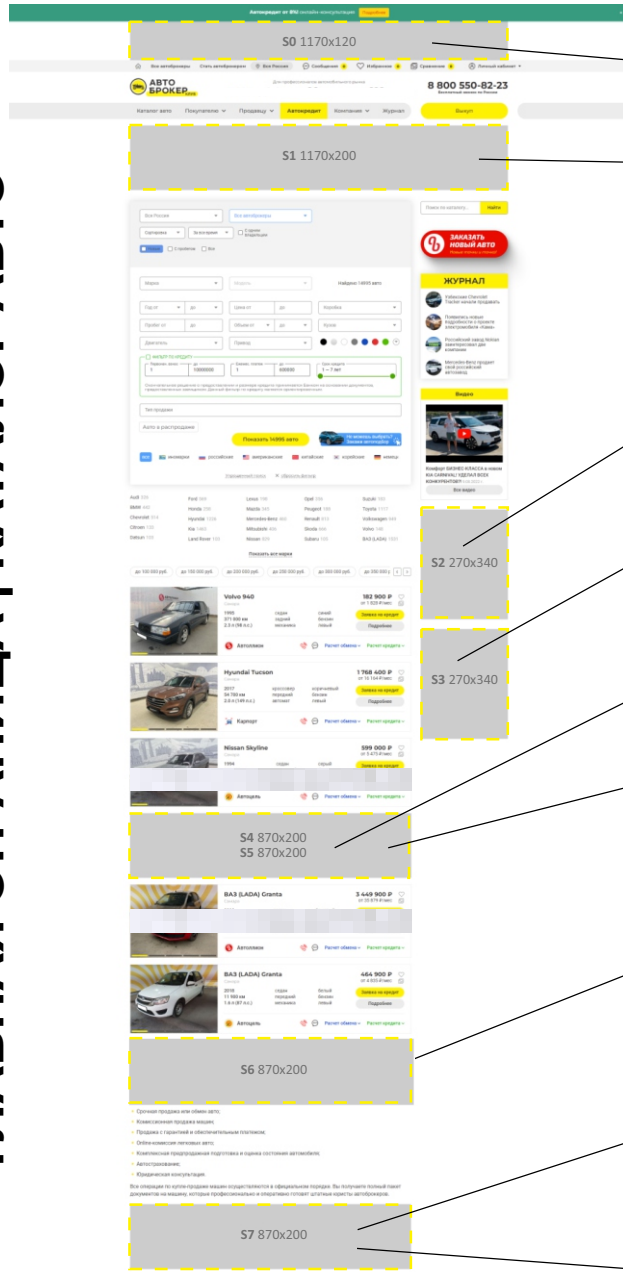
Автокредит от 8%! онлайн-консультация Подробнее

S0 1170x120

Все автоброкеры Стать автоброкером Вся Россия Сообщения Избранное Сравнение Личный кабинет

АВТО БРОКЕР

8 800 550-82-23

Каталог авто Покупателю Продавцу Автокредит Компания Журнал Выйти

S1 1170x200

Вся Россия Все автоброкеры

Найти

ЗАКАЗАТЬ НОВЫЙ АВТО

Найдено 14995 авто

ЖУРНАЛ

Видео

Все видео

Показать 14995 авто

S2 270x340

S3 270x340

Audi Ford Lexus Opel Suzuki
BMW Honda Mazda Peugeot Toyota
Chevrolet Hyundai Mercedes-Benz Renault Volkswagen
Citroen Kia Mitsubishi Skoda Volvo
Datsun Land Rover Nissan Subaru ВАЗ (LADA)

Показать все марки

Volvo 940
182 900 ₽
Заявка на кредит
Подробнее
Автоплюс

Hyundai Tucson
1 768 400 ₽
Заявка на кредит
Подробнее
Карпорт

Nissan Skyline
599 000 ₽
Заявка на кредит
Автоцель

S4 870x200
S5 870x200

ВАЗ (LADA) Granta
3 449 900 ₽
Автоплюс

ВАЗ (LADA) Granta
464 900 ₽
Заявка на кредит
Подробнее
Автоцель

S6 870x200

Срочная продажа или обмен авто;
Комиссионная продажа машин;
Продажа с гарантией и обеспечительным платежом;
Online-комиссия легковых авто;
Комплексная предпродажная подготовка и оценка состояния автомобиля;
Автострахование;
Юридическая консультация.

S7 870x200